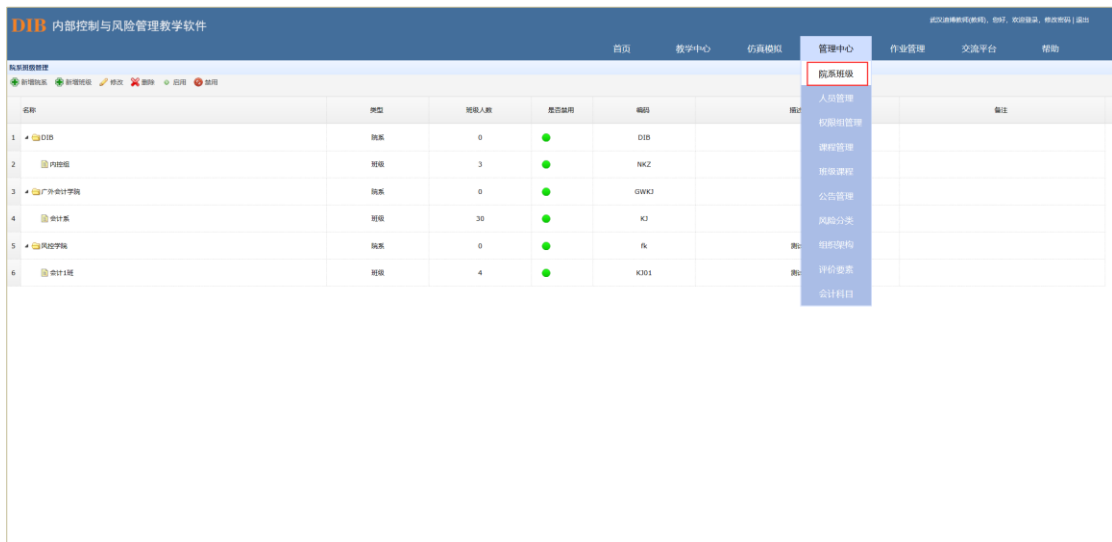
DIB 内部控制与风险管理教学软件

武汉迪博教师(教师)，您好，欢迎登录，修改密码 | 退出

首页 教学中心 仿真模拟 管理中心 作业管理 交流平台 帮助

院系班级管理

新增院系 新增班级 修改 删除 启用 禁用

院系班级
人员管理
权限组管理
课程管理
班级课程
公告管理
风险分类
组织架构
评价要素
会计科目

| | 名称 | 类型 | 班级人数 | 是否启用 | 编码 | 描述 | 备注 |
|---|---|---|---|---|---|---|---|
| 1 | DIB | 院系 | 0 | | DIB | | |
| 2 | 内控组 | 班级 | 3 | | NKZ | | |
| 3 | 广外会计学院 | 院系 | 0 | | GWKJ | | |
| 4 | 会计系 | 班级 | 30 | | KJ | | |
| 5 | 风控学院 | 院系 | 0 | | fk | 测试 | |
| 6 | 会计1班 | 班级 | 4 | | KJ01 | 测试 | |